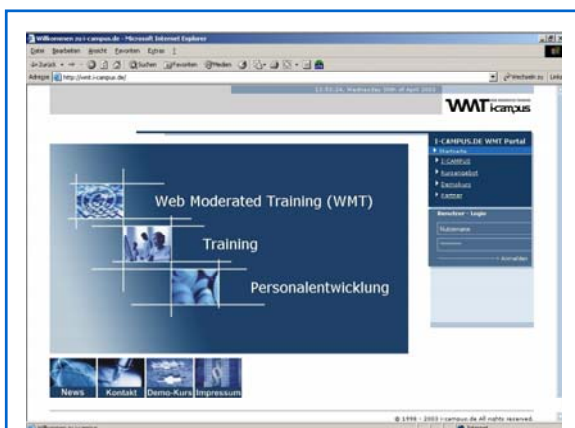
Willkommen zu i-campus.de - Microsoft Internet Explorer

Datei Bearbeiten Ansicht Favoriten Extras ?

Zurück Suchen Favoriten Medien

Adresse http://wmt.i-campus.de/

Wechseln zu Links

13:03:24, Wednesday 30th of April 2003

WMT i-campus

I-CAMPUS.DE WMT Portal

Startseite

I-CAMPUS

Kursangebot

Demokurs

Partner

Benutzer - Login

Nutzername

Anmelden

Web Moderated Training (WMT)

Training

Personalentwicklung

News

Kontakt

Demo-Kurs

Impressum

© 1999 - 2003 i-campus.de All rights reserved.

Internet